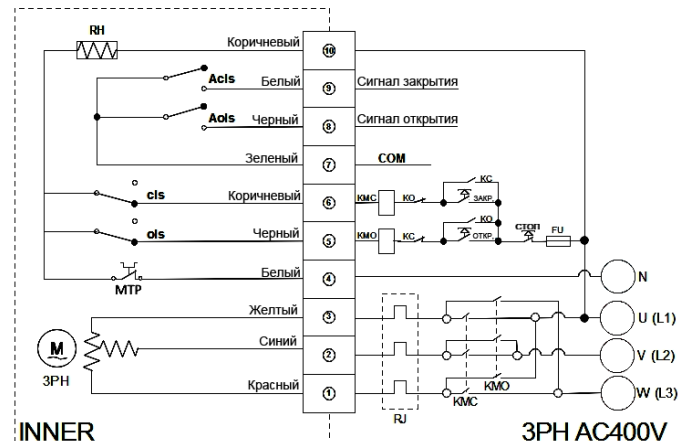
RH
Коричневый ⑩
Acls
Белый ⑨ Сигнал закрытия
Aols
Черный ⑧ Сигнал открытия
Зеленый ⑦ COM
cls
Коричневый ⑥
KMC KO KC ЗАКР
ols
Черный ⑤
KMO KC KO ОТКР СТОП FU
Белый ④
MTP
N
Желтый ③
U (L1)
M
3PH
Синий ②
V (L2)
Красный ①
KMO
W (L3)
KMC
RJ
INNER
3PH AC400V